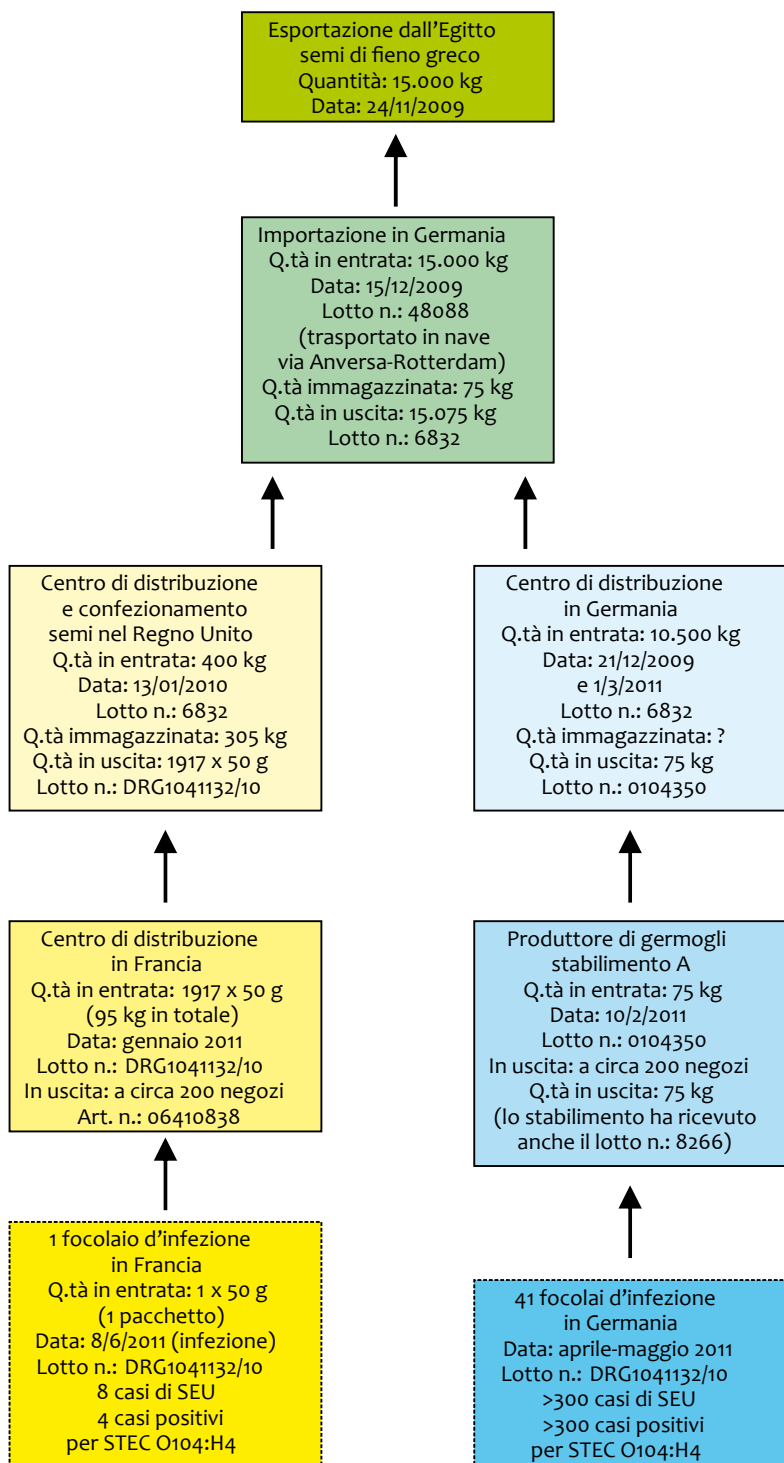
Esportazione dall'Egitto
semi di fieno greco
Quantità: 15.000 kg
Data: 24/11/2009

Importazione in Germania
Q.tà in entrata: 15.000 kg
Data: 15/12/2009
Lotto n.: 48088
(trasportato in nave via Anversa-Rotterdam)
Q.tà immagazzinata: 75 kg
Q.tà in uscita: 15.075 kg
Lotto n.: 6832

Centro di distribuzione e confezionamento semi nel Regno Unito
Q.tà in entrata: 400 kg
Data: 13/01/2010
Lotto n.: 6832
Q.tà immagazzinata: 305 kg
Q.tà in uscita: 1917 x 50 g
Lotto n.: DRG1041132/10

Centro di distribuzione in Francia
Q.tà in entrata: 1917 x 50 g
(95 kg in totale)
Data: gennaio 2011
Lotto n.: DRG1041132/10
In uscita: a circa 200 negozi
Art. n.: 06410838

1 focolaio d'infezione in Francia
Q.tà in entrata: 1 x 50 g
(1 pacchetto)
Data: 8/6/2011 (infezione)
Lotto n.: DRG1041132/10
8 casi di SEU
4 casi positivi per STEC O104:H4

Centro di distribuzione in Germania
Q.tà in entrata: 10.500 kg
Data: 21/12/2009
e 1/3/2011
Lotto n.: 6832
Q.tà immagazzinata: ?
Q.tà in uscita: 75 kg
Lotto n.: 0104350

Produttore di germogli stabilimento A
Q.tà in entrata: 75 kg
Data: 10/2/2011
Lotto n.: 0104350
In uscita: a circa 200 negozi
Q.tà in uscita: 75 kg
(lo stabilimento ha ricevuto anche il lotto n.: 8266)

41 focolai d'infezione in Germania
Data: aprile-maggio 2011
Lotto n.: DRG1041132/10
>300 casi di SEU
>300 casi positivi per STEC O104:H4